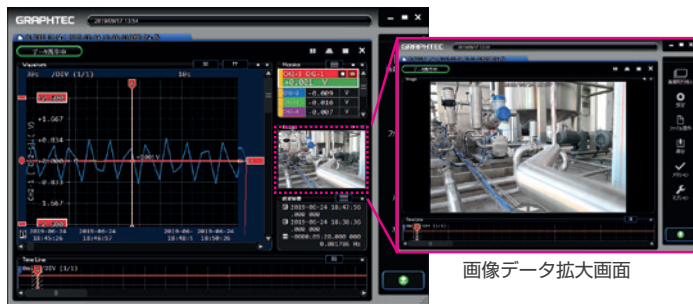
GRAPHTEC

データ再生中

Waveform

10s /DIV (1/1) 10s

+0.014

+2.000

-0.833

-1.667

2019-06-24 18:45:26

2019-06-24 18:46:57

2019-06-24 18:48:5

2019-06-24 18:50:26

Monitor

CH1-1

+0.001 V

-0.009 V

-0.016 V

-0.007 V

Image

2019-06-24 18:47:56

2019-06-24 18:50:30

0000:00:20.000 000

0.001786 Hz

Time Line

20s /DIV (1/1)

GRAPHTEC

データ再生中

Image

Timeline

画像データ拡大画面